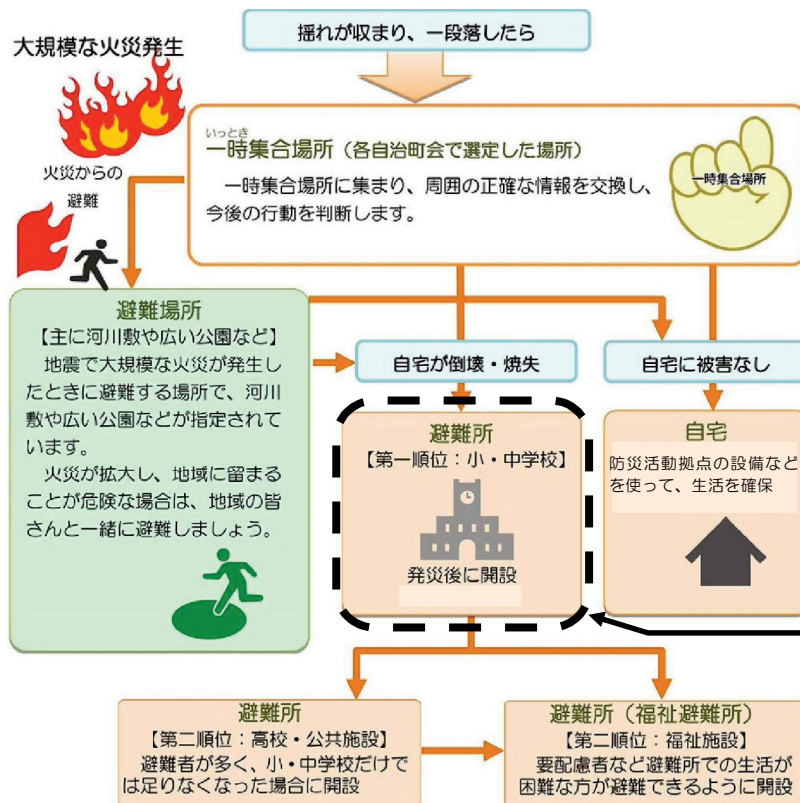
揺れが収まり、一段落したら

大規模な火災発生

火災からの避難

いっとき
一時集合場所（各自治町会で選定した場所）

一時集合場所に集まり、周囲の正確な情報を交換し、今後の行動を判断します。

一時集合場所

避難場所
【主に河川敷や広い公園など】
地震で大規模な火災が発生したときに避難する場所で、河川敷や広い公園などが指定されています。
火災が拡大し、地域に留まることが危険な場合は、地域の皆さんと一緒に避難しましょう。

自宅が倒壊・焼失

自宅に被害なし

避難所
【第一順位：小・中学校】
発災後に開設

自宅
防災活動拠点の設備などを使って、生活を確保

避難所
【第二順位：高校・公共施設】
避難者が多く、小・中学校だけでは足りなくなった場合に開設

避難所（福祉避難所）
【第二順位：福祉施設】
要配慮者など避難所での生活が困難な方が避難できるように開設